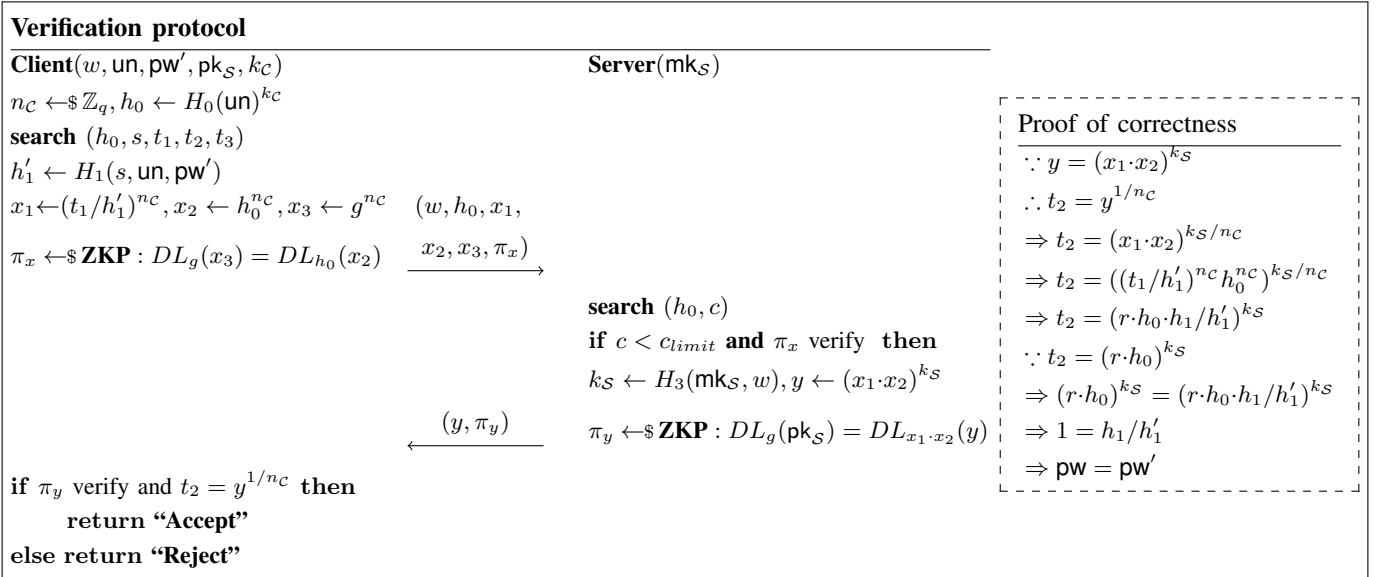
**Verification protocol**

**Client**$(w, \mathsf{un}, \mathsf{pw}', \mathsf{pk}_{\mathcal{S}}, k_{\mathcal{C}})$

**Server**$(\mathsf{mk}_{\mathcal{S}})$

$n_{\mathcal{C}} \leftarrow\$ \mathbb{Z}_q, h_0 \leftarrow H_0(\mathsf{un})^{k_{\mathcal{C}}}$

**search** $(h_0, s, t_1, t_2, t_3)$

$h_1' \leftarrow H_1(s, \mathsf{un}, \mathsf{pw}')$

$x_1 \leftarrow (t_1/h_1')^{n_{\mathcal{C}}}, x_2 \leftarrow h_0^{n_{\mathcal{C}}}, x_3 \leftarrow g^{n_{\mathcal{C}}}$ $(w, h_0, x_1,$

$\pi_x \leftarrow\$ \mathbf{ZKP}: DL_g(x_3) = DL_{h_0}(x_2)$ $x_2, x_3, \pi_x)$ $\longrightarrow$

**search** $(h_0, c)$

**if** $c < c_{limit}$ **and** $\pi_x$ verify **then**

$k_{\mathcal{S}} \leftarrow H_3(\mathsf{mk}_{\mathcal{S}}, w), y \leftarrow (x_1 \cdot x_2)^{k_{\mathcal{S}}}$

$(y, \pi_y)$ $\longleftarrow$

$\pi_y \leftarrow\$ \mathbf{ZKP}: DL_g(\mathsf{pk}_{\mathcal{S}}) = DL_{x_1 \cdot x_2}(y)$

**if** $\pi_y$ verify and $t_2 = y^{1/n_{\mathcal{C}}}$ **then**

**return "Accept"**

**else return "Reject"**

Proof of correctness

$\because y = (x_1 \cdot x_2)^{k_{\mathcal{S}}}$

$\therefore t_2 = y^{1/n_{\mathcal{C}}}$

$\Rightarrow t_2 = (x_1 \cdot x_2)^{k_{\mathcal{S}}/n_{\mathcal{C}}}$

$\Rightarrow t_2 = ((t_1/h_1')^{n_{\mathcal{C}}} h_0^{n_{\mathcal{C}}})^{k_{\mathcal{S}}/n_{\mathcal{C}}}$

$\Rightarrow t_2 = (r \cdot h_0 \cdot h_1/h_1')^{k_{\mathcal{S}}}$

$\because t_2 = (r \cdot h_0)^{k_{\mathcal{S}}}$

$\Rightarrow (r \cdot h_0)^{k_{\mathcal{S}}} = (r \cdot h_0 \cdot h_1/h_1')^{k_{\mathcal{S}}}$

$\Rightarrow 1 = h_1/h_1'$

$\Rightarrow \mathsf{pw} = \mathsf{pw}'$